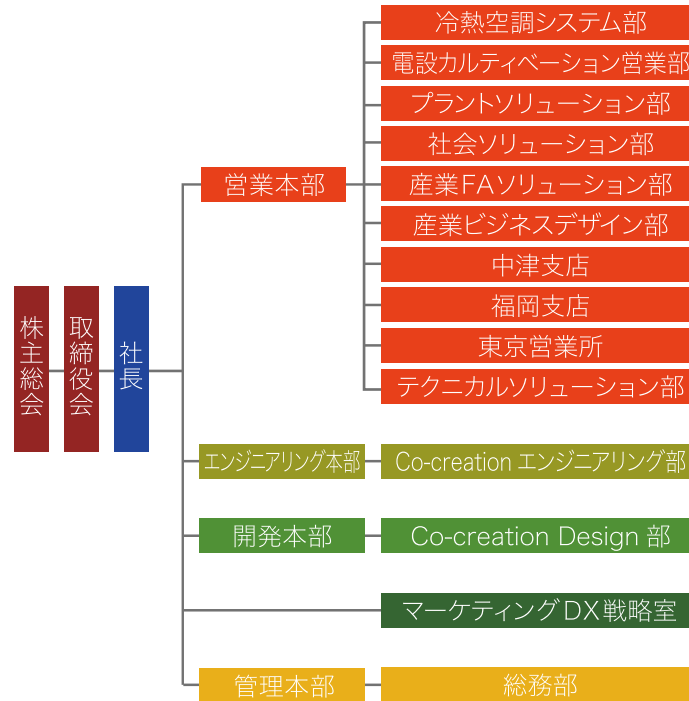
株主総会

取締役会

社長

営業本部

冷熱空調システム部

電設カルティベーション営業部

プラントソリューション部

社会ソリューション部

産業FAソリューション部

産業ビジネスデザイン部

中津支店

福岡支店

東京営業所

テクニカルソリューション部

エンジニアリング本部

Co-creation エンジニアリング部

開発本部

Co-creation Design 部

マーケティングDX戦略室

管理本部

総務部